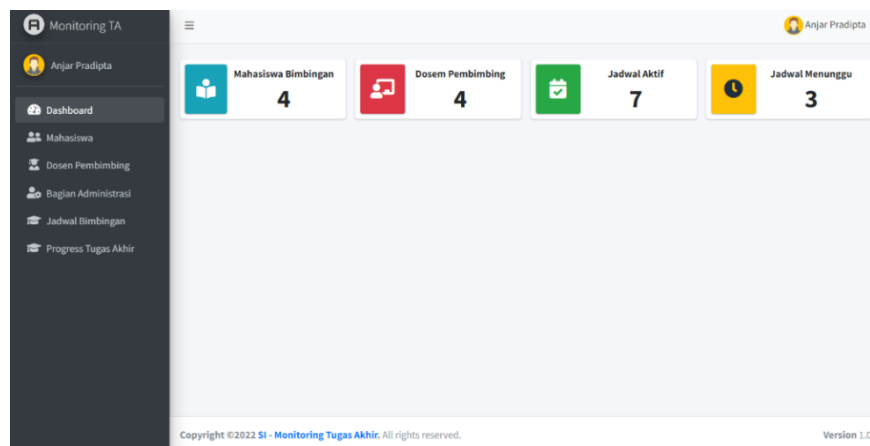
Monitoring TA

≡

Anjar Pradipta

Anjar Pradipta

Dashboard

Mahasiswa

Dosen Pembimbing

Bagian Administrasi

Jadwal Bimbingan

Progress Tugas Akhir

Mahasiswa Bimbingan
4

Dosem Pembimbing
4

Jadwal Aktif
7

Jadwal Menunggu
3

Copyright ©2022 SI - Monitoring Tugas Akhir. All rights reserved.

Version 1.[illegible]